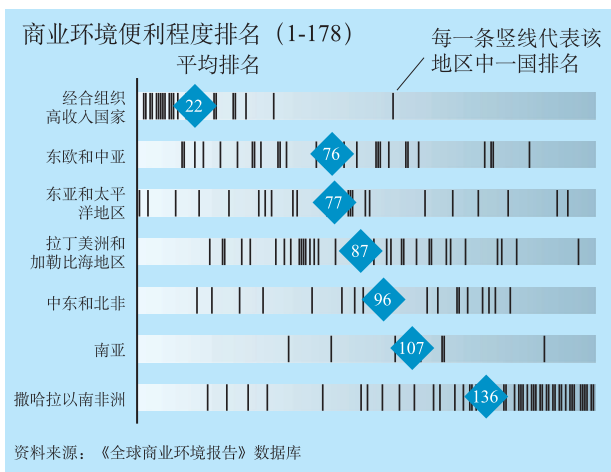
商业环境便利程度排名（1-178）

平均排名

每一条竖线代表该地区中一国排名

经合组织高收入国家 22

东欧和中亚 76

东亚和太平洋地区 77

拉丁美洲和加勒比海地区 87

中东和北非 96

南亚 107

撒哈拉以南非洲 136

资料来源：《全球商业环境报告》数据库